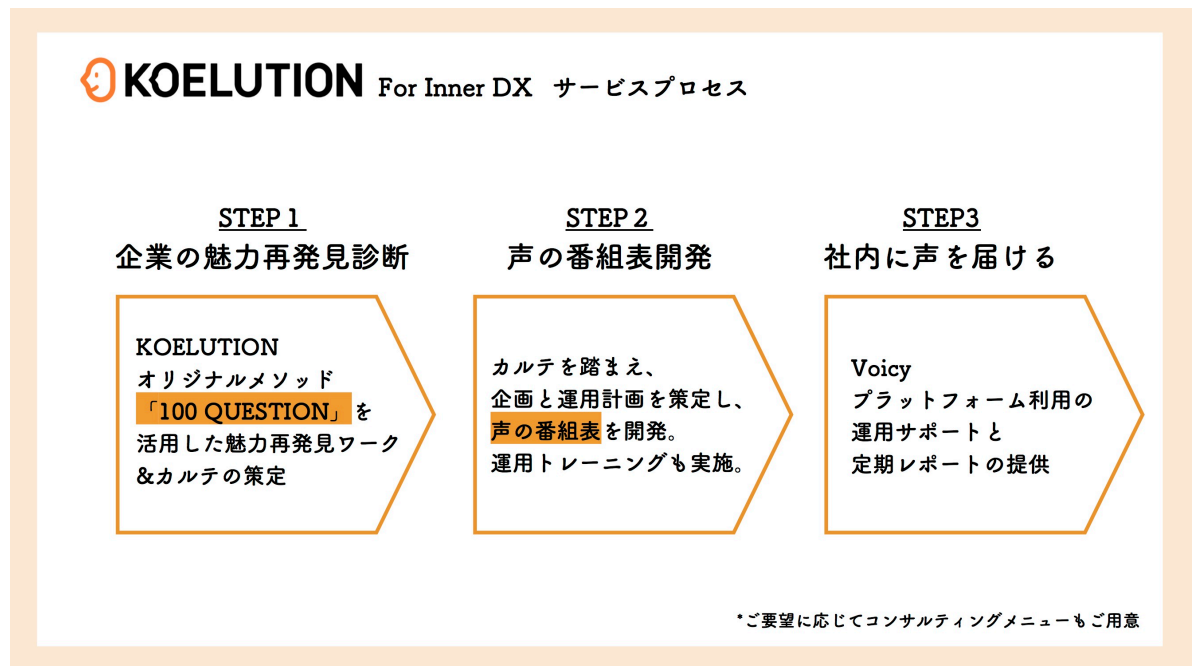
KOELUTION For Inner DX サービスプロセス

STEP 1
企業の魅力再発見診断

KOELUTION
オリジナルメソッド
「100 QUESTION」を
活用した魅力再発見ワーク
&カルテの策定

STEP 2
声の番組表開発

カルテを踏まえ、
企画と運用計画を策定し、
声の番組表を開発。
運用トレーニングも実施。

STEP3
社内に声を届ける

Voicy
プラットフォーム利用の
運用サポートと
定期レポートの提供

*ご要望に応じてコンサルティングメニューもご用意